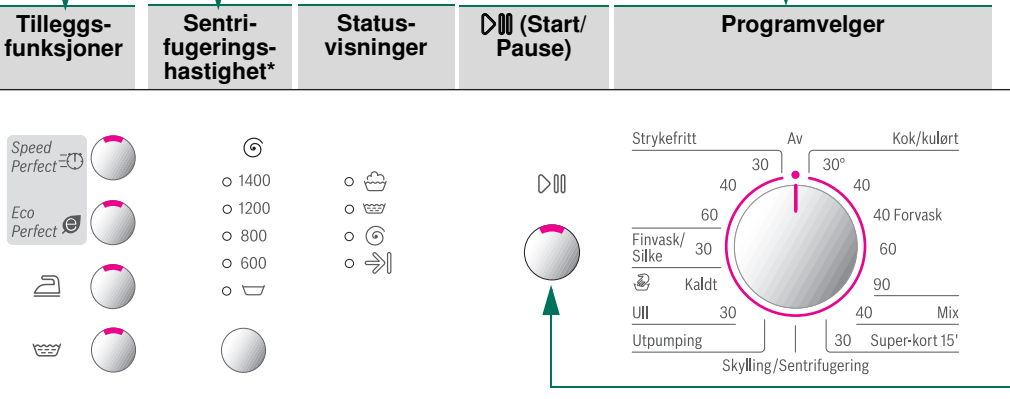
Tilleggsfunksjoner

Sentrifugeringshastighet*

Statusvisninger

(Start/ Pause)

Programvelger

Speed Perfect

Eco Perfect

1400
1200
800
600

Strykefritt
Av
Kok/kulørt
30
30°
40
40
60
40 Forvask
Finvask/ Silke
30
60
Kaldt
90
Ull
30
40
Mix
Utpumping
30
Super-kort 15'
Skylling/Sentrifugering